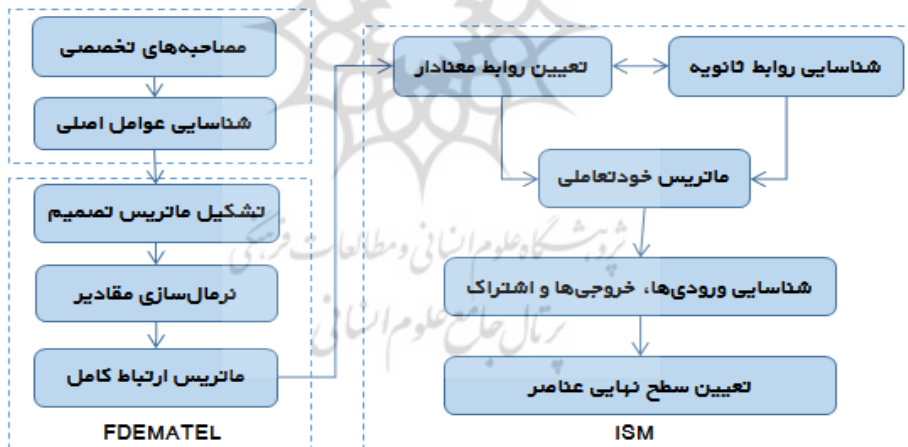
مصاحبه‌های تخصصی

شناسایی عوامل اصلی

تشکیل ماتریس تصمیم

نرمال‌سازی مقادیر

ماتریس ارتباط کامل

FDEMATEL

تعیین روابط معنادار

شناسایی روابط ثانویه

ماتریس خودتعاملی

شناسایی ورودی‌ها، خروجی‌ها و اشتراک

تعیین سطح نهایی عناصر

ISM

پژوهشگاه علوم انسانی و مطالعات فرهنگی
پرتال جامع علوم انسانی